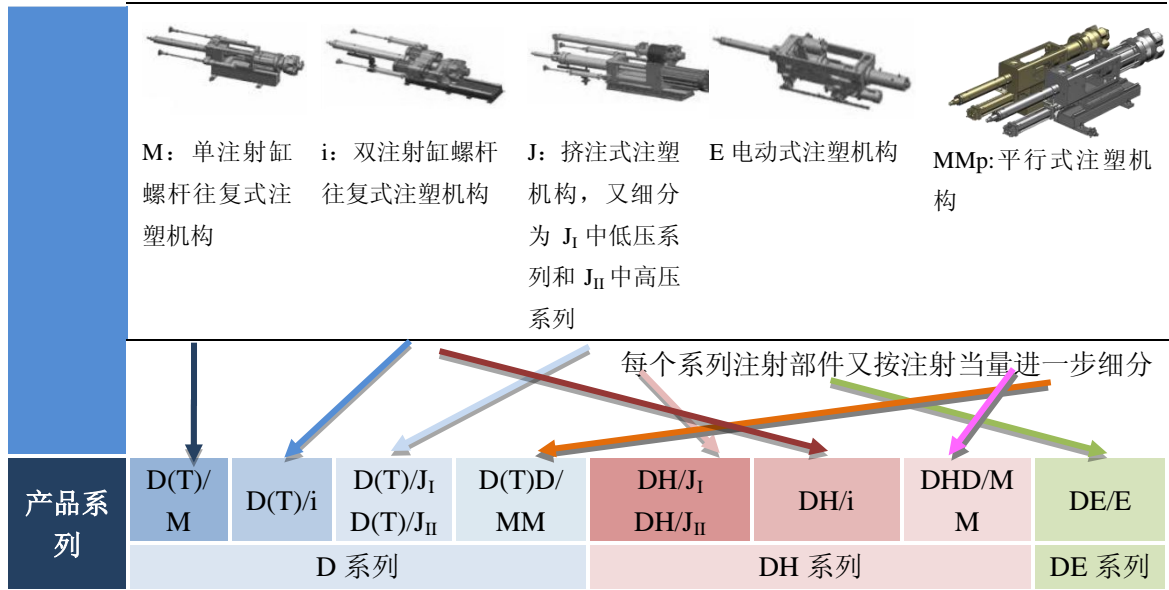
M：单注射缸螺杆往复式注塑机构

i：双注射缸螺杆往复式注塑机构

J：挤注式注塑机构，又细分为 $J_I$ 中低压系列和 $J_{II}$ 中高压系列

E 电动式注塑机构

MMp: 平行式注塑机构

每个系列注射部件又按注射当量进一步细分

| 产品系列 | D(T)/M | D(T)/i | D(T)/$J_I$ D(T)/$J_{II}$ | D(T)D/MM | DH/$J_I$ DH/$J_{II}$ | DH/i | DHD/MM | DE/E |
|---|---|---|---|---|---|---|---|---|
| | D 系列 | | | | DH 系列 | | | DE 系列 |